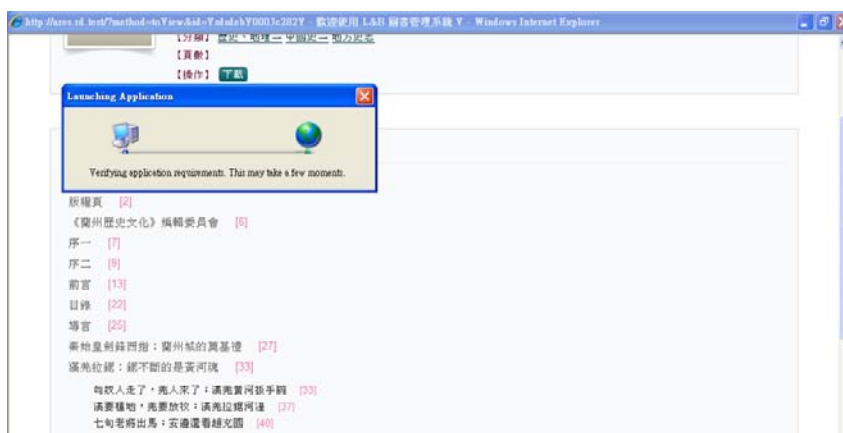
http://sres.sd.test/?method=toView&id=YalolabY0003c282Y - 歡迎使用 L&B 圖書管理系統 V - Windows Internet Explorer

【分類】 歷史、地理 — 中國史 — 地方史志
【頁數】
【操作】 下載

Launching Application

Verifying application requirements. This may take a few moments.

版權頁 [2]
《蘭州歷史文化》編輯委員會 [6]
序一 [7]
序二 [9]
前言 [13]
目錄 [22]
導言 [25]
秦始皇劍鋒西指：蘭州城的莫基禮 [27]
漢夷拉鋸：鋸不斷的是黃河魂 [33]

匈奴人走了，羌人來了：漢羌黃河拔手腕 [33]
漢要種地，羌要放牧：漢羌拉鋸河湟 [37]
七旬老將出馬：玄遠還看趙充國 [40]